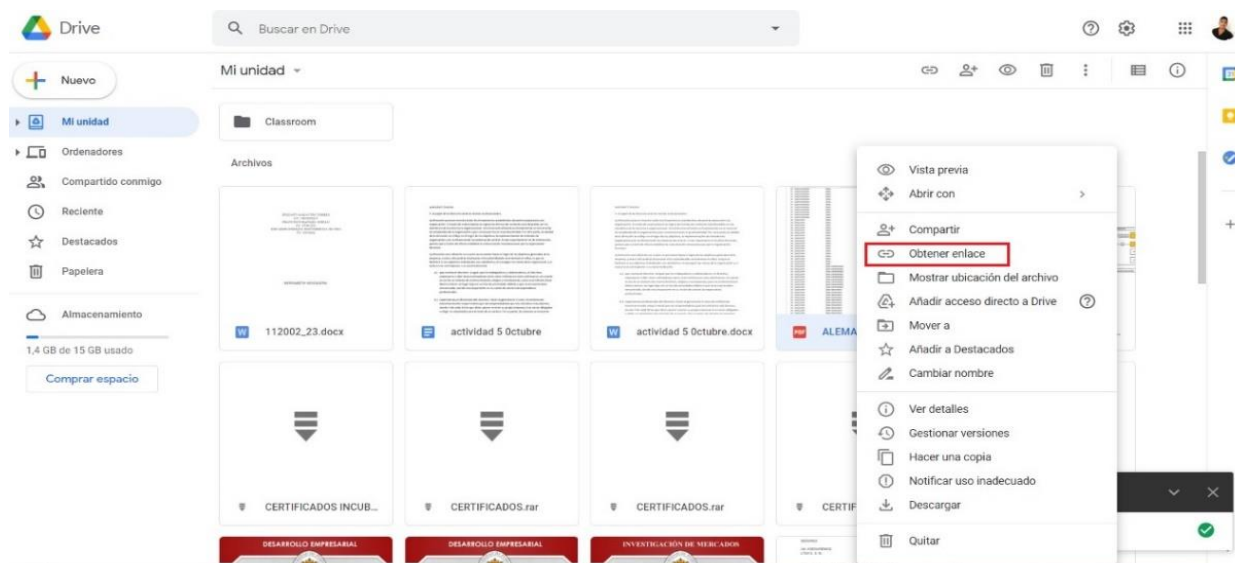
Drive

Buscar en Drive

Nuevo

Mi unidad

Ordenadores

Compartido conmigo

Reciente

Destacados

Papelera

Almacenamiento

1,4 GB de 15 GB usado

Comprar espacio

Mi unidad

Classroom

Archivos

112002_23.docx

actividad 5 0ctubre

actividad 5 0ctubre.docx

ALEMA

CERTIFICADOS INCUB...

CERTIFICADOS.rar

CERTIFICADOS.rar

CERTIF

DESARROLLO EMPRESARIAL

DESARROLLO EMPRESARIAL

INVESTIGACIÓN DE MERCADOS

Vista previa

Abrir con

Compartir

Obtener enlace

Mostrar ubicación del archivo

Añadir acceso directo a Drive

Mover a

Añadir a Destacados

Cambiar nombre

Ver detalles

Gestionar versiones

Hacer una copia

Notificar uso inadecuado

Descargar

Quitar